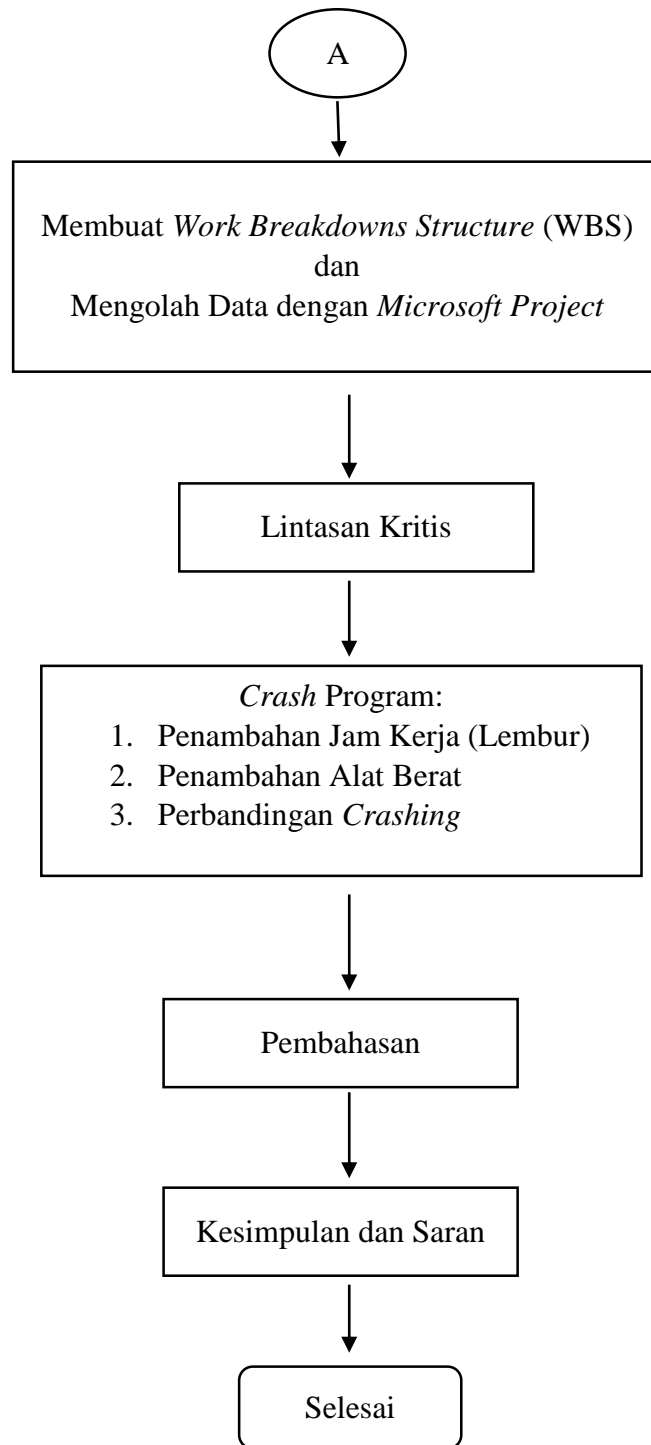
A

Membuat Work Breakdowns Structure (WBS) dan Mengolah Data dengan Microsoft Project

Lintasan Kritis

Crash Program:
1. Penambahan Jam Kerja (Lembur)
2. Penambahan Alat Berat
3. Perbandingan Crashing

Pembahasan

Kesimpulan dan Saran

Selesai